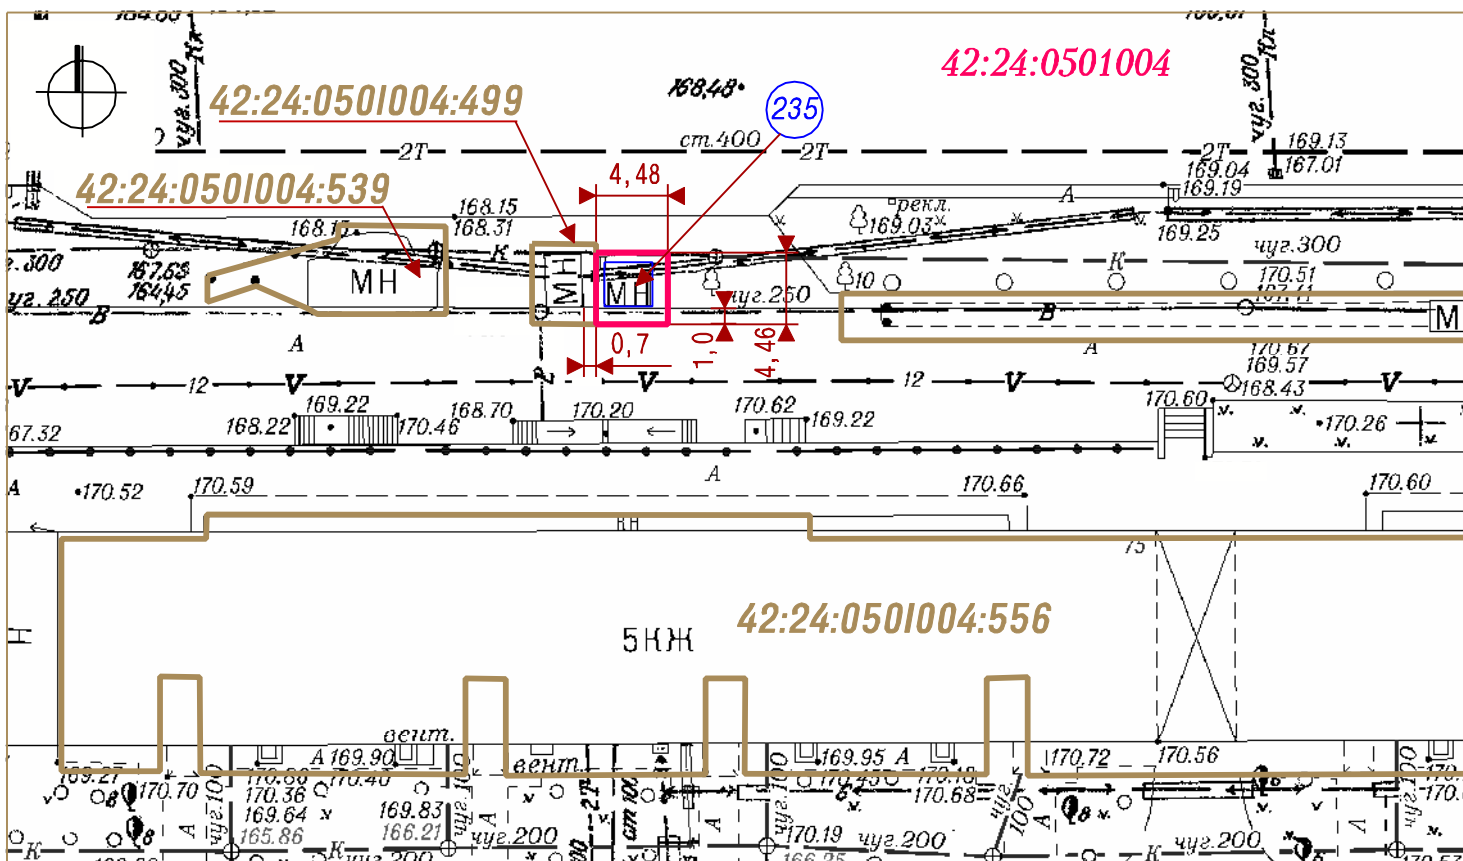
42:24:0501004

42:24:0501004:499

42:24:0501004:539

235

168.48

ст.400

2Т

2Т

2Т

чуг.300

чуг.300

169.13

167.01

169.04

169.19

169.25

4, 48

168.15

168.31

168.17

167.63

164.45

чуг.250

.300

В

К

МН

МН

МН

рекл.

169.03

10

чуг.300

170.51

чуг.250

0, 7

1, 0

4, 46

В

М

А

А

А

12

12

V

V

V

V

2

169.22

168.22

170.46

168.70

170.20

170.62

169.22

67.32

170.67

169.57

168.43

170.60

170.26

А

170.52

170.59

170.66

170.60

КН

75

5КЖ

42:24:0501004:556

Н

вент.

вент.

169.90

169.95

170.72

170.56

169.27

170.70

170.36

169.64

165.86

170.40

169.83

166.21

чуг.100

чуг.100

чуг.200

чуг.200

чуг.200

чуг.200

170.19

170.68

170.45

2Т

ст 100

К

К

К

8

8